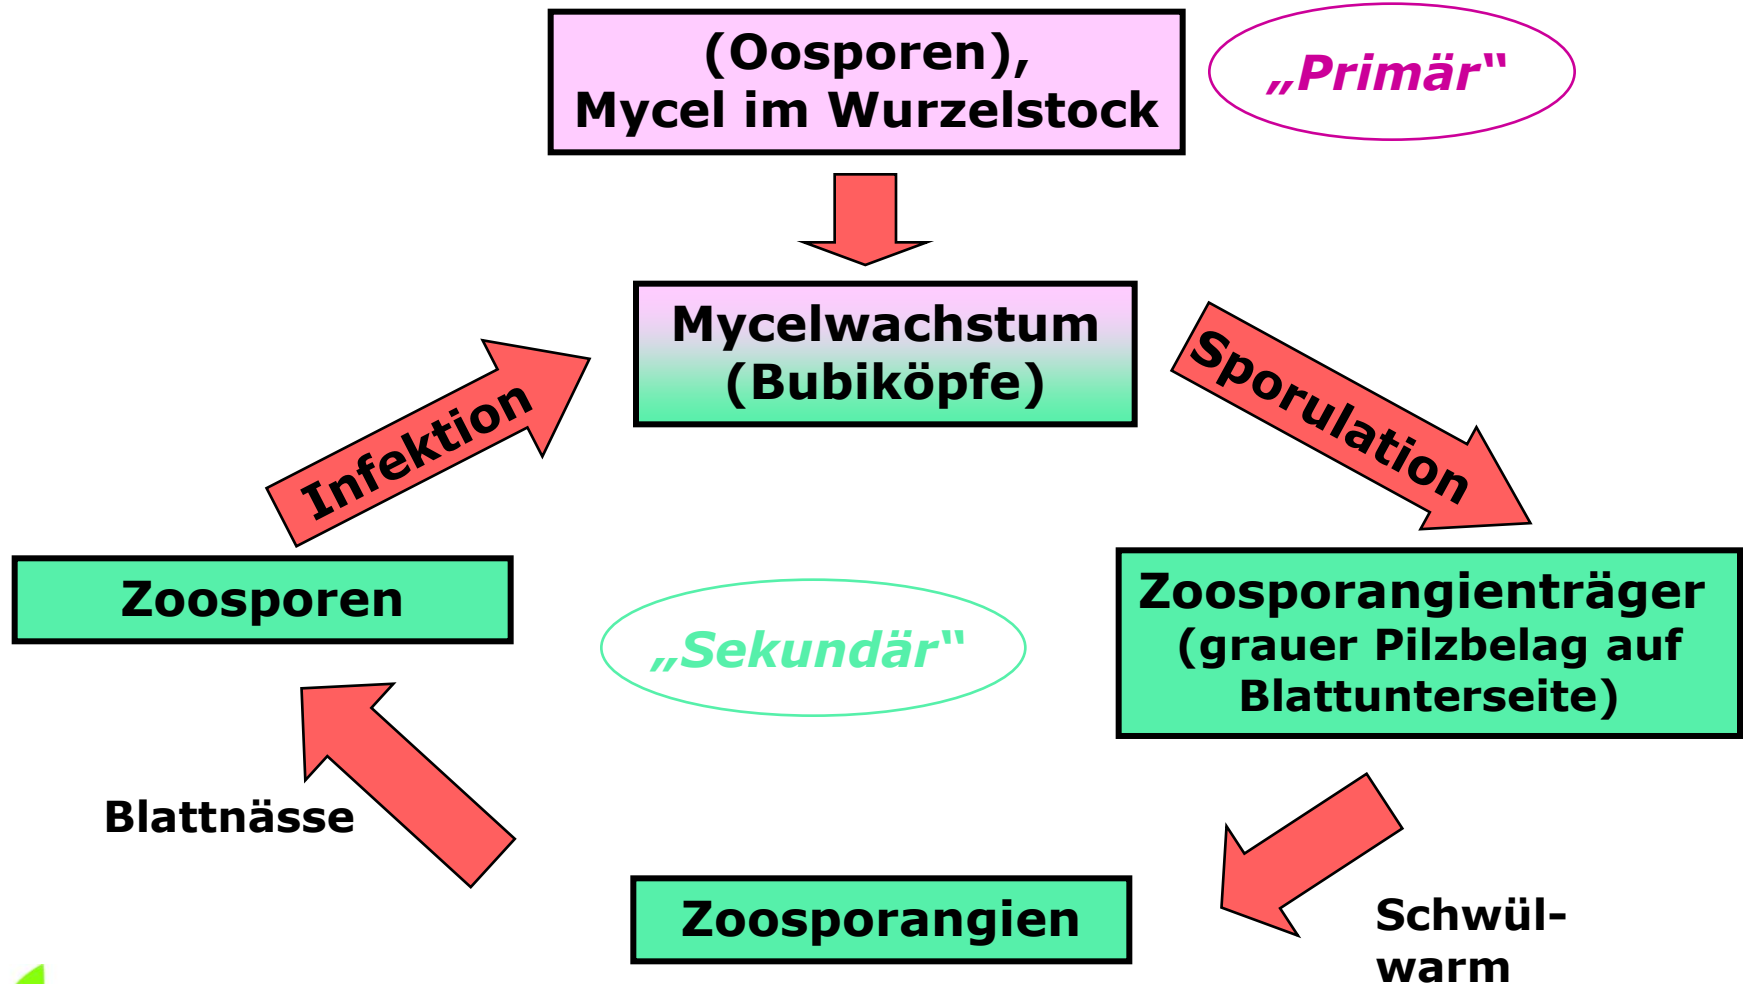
(Oosporen), Mycel im Wurzelstock

„Primär“

Mycelwachstum (Bubiköpfe)

Infektion

Sporulation

Zoosporen

„Sekundär“

Zoosporangienträger (grauer Pilzbelag auf Blattunterseite)

Blattnässe

Zoosporangien

Schwülwarm